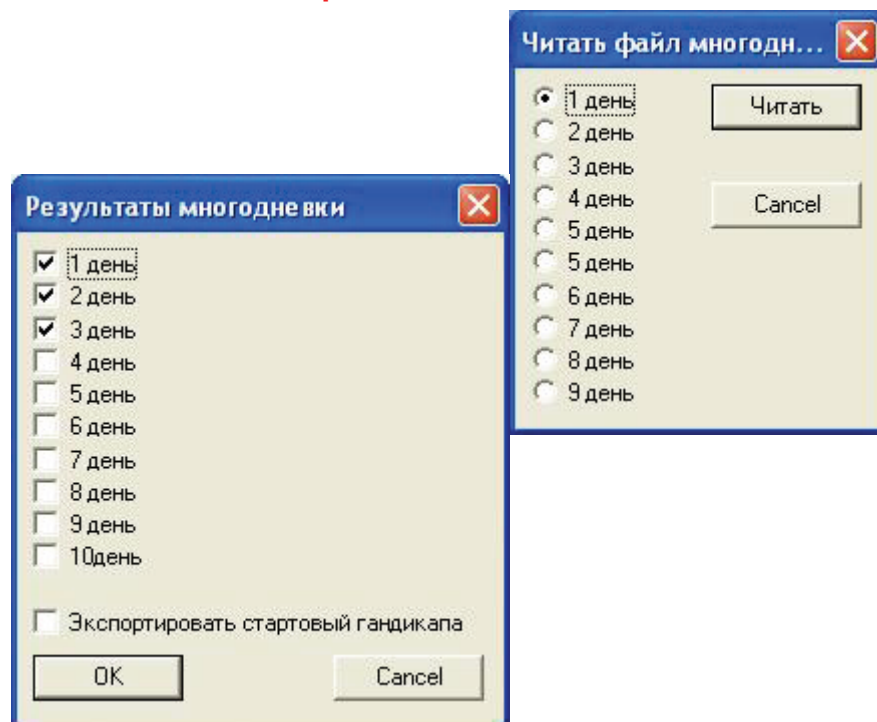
Читать файл многодн...

1 день
2 день
3 день
4 день
5 день
5 день
6 день
7 день
8 день
9 день

Читать

Cancel

Результаты многодневки

1 день
2 день
3 день
4 день
5 день
6 день
7 день
8 день
9 день
10день

Экспортировать стартовый гандикапа

OK

Cancel